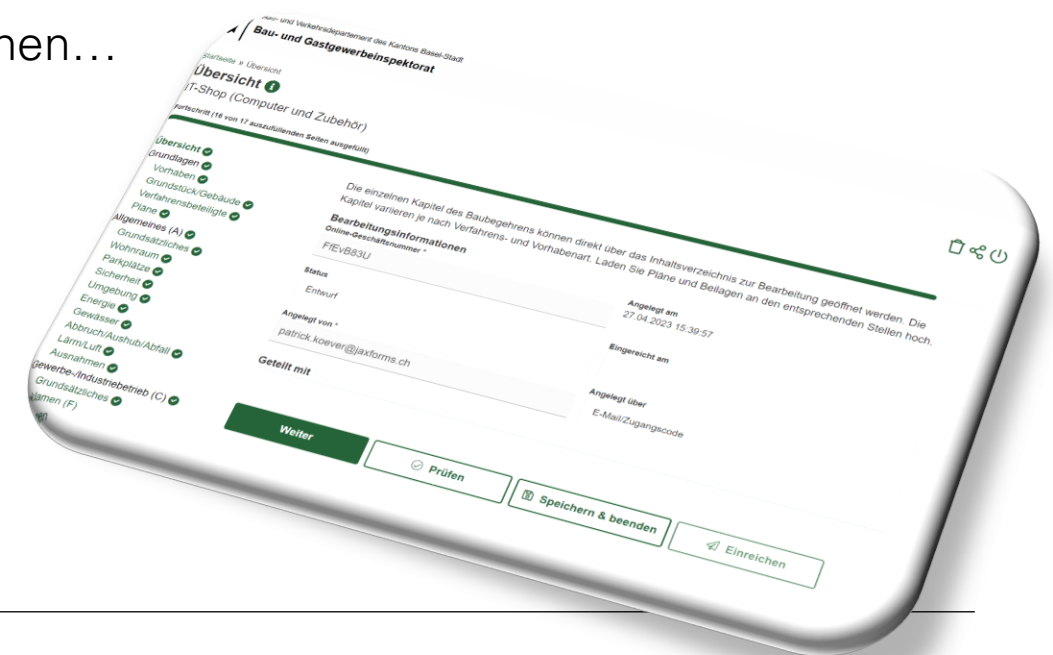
hen…

Bau- und Verkehrsdepartement des Kantons Basel-Stadt
Bau- und Gastgewerbeinspektorat

Startseite » Übersicht
Übersicht
IT-Shop (Computer und Zubehör)
Fortschritt (16 von 17 auszufüllenden Seiten ausgefüllt)

Übersicht
Grundlagen
Vorhaben
Grundstück/Gebäude
Verfahrensbeteiligte
Pläne
Allgemeines (A)
Grundsätzliches
Wohnraum
Parkplätze
Sicherheit
Umgebung
Energie
Gewässer
Abbruch/Aushub/Abfall
Lärm/Luft
Ausnahmen
Gewerbe-/Industriebetrieb (C)
Grundsätzliches
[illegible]lamen (F)
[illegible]en

Die einzelnen Kapitel des Baubegehrens können direkt über das Inhaltsverzeichnis zur Bearbeitung geöffnet werden. Die Kapitel variieren je nach Verfahrens- und Vorhabenart. Laden Sie Pläne und Beilagen an den entsprechenden Stellen hoch.

Bearbeitungsinformationen
Online-Geschäftsnummer *
FfEvB83U

Status
Entwurf

Angelegt am
27.04.2023 15:39:57

Angelegt von *
patrick.koever@jaxforms.ch

Eingereicht am

Geteilt mit

Angelegt über
E-Mail/Zugangscode

Weiter
Prüfen
Speichern & beenden
Einreichen